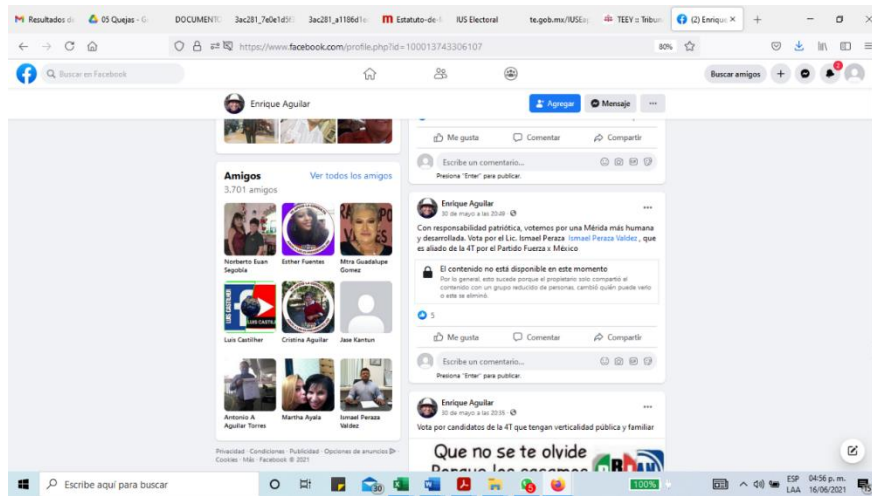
Resultados de | 05 Quejas - G | DOCUMENT | 3ac281_7e0e1d5f | 3ac281_a1186d1 | Estatuto-de- | IUS Electoral | te.gob.mx/IUSEa | TEEY :: Tribun | (2) Enrique ×

https://www.facebook.com/profile.php?id=100013743306107

80%

Buscar en Facebook

Buscar amigos

Enrique Aguilar

Agregar | Mensaje | ···

Me gusta | Comentar | Compartir

Escribe un comentario...

Presiona "Enter" para publicar.

Amigos
3.701 amigos

Ver todos los amigos

Norberto Euan Segobia | Esther Fuentes | Mtra Guadalupe Gomez

Luis Castilher | Cristina Aguilar | Jose Kantun

Antonio A Aguilar Torres | Martha Ayala | Ismael Peraza Valdez

Privacidad · Condiciones · Publicidad · Opciones de anuncios · Cookies · Más · Facebook © 2021

Enrique Aguilar
30 de mayo a las 20:49 ·

Con responsabilidad patriótica, votemos por una Mérida más humana y desarrollada. Vota por el Lic. Ismael Peraza Ismael Peraza Valdez , que es aliado de la 4T por el Partido Fuerza x México

El contenido no está disponible en este momento
Por lo general, esto sucede porque el propietario solo compartió el contenido con un grupo reducido de personas, cambió quién puede verlo o este se eliminó.

5

Me gusta | Comentar | Compartir

Escribe un comentario...

Presiona "Enter" para publicar.

Enrique Aguilar
30 de mayo a las 20:35 ·

Vota por candidatos de la 4T que tengan verticalidad pública y familiar

Que no se te olvide
Porque los cesamos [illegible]

Escribe aquí para buscar

100%

ESP LAA 04:56 p. m. 16/06/2021